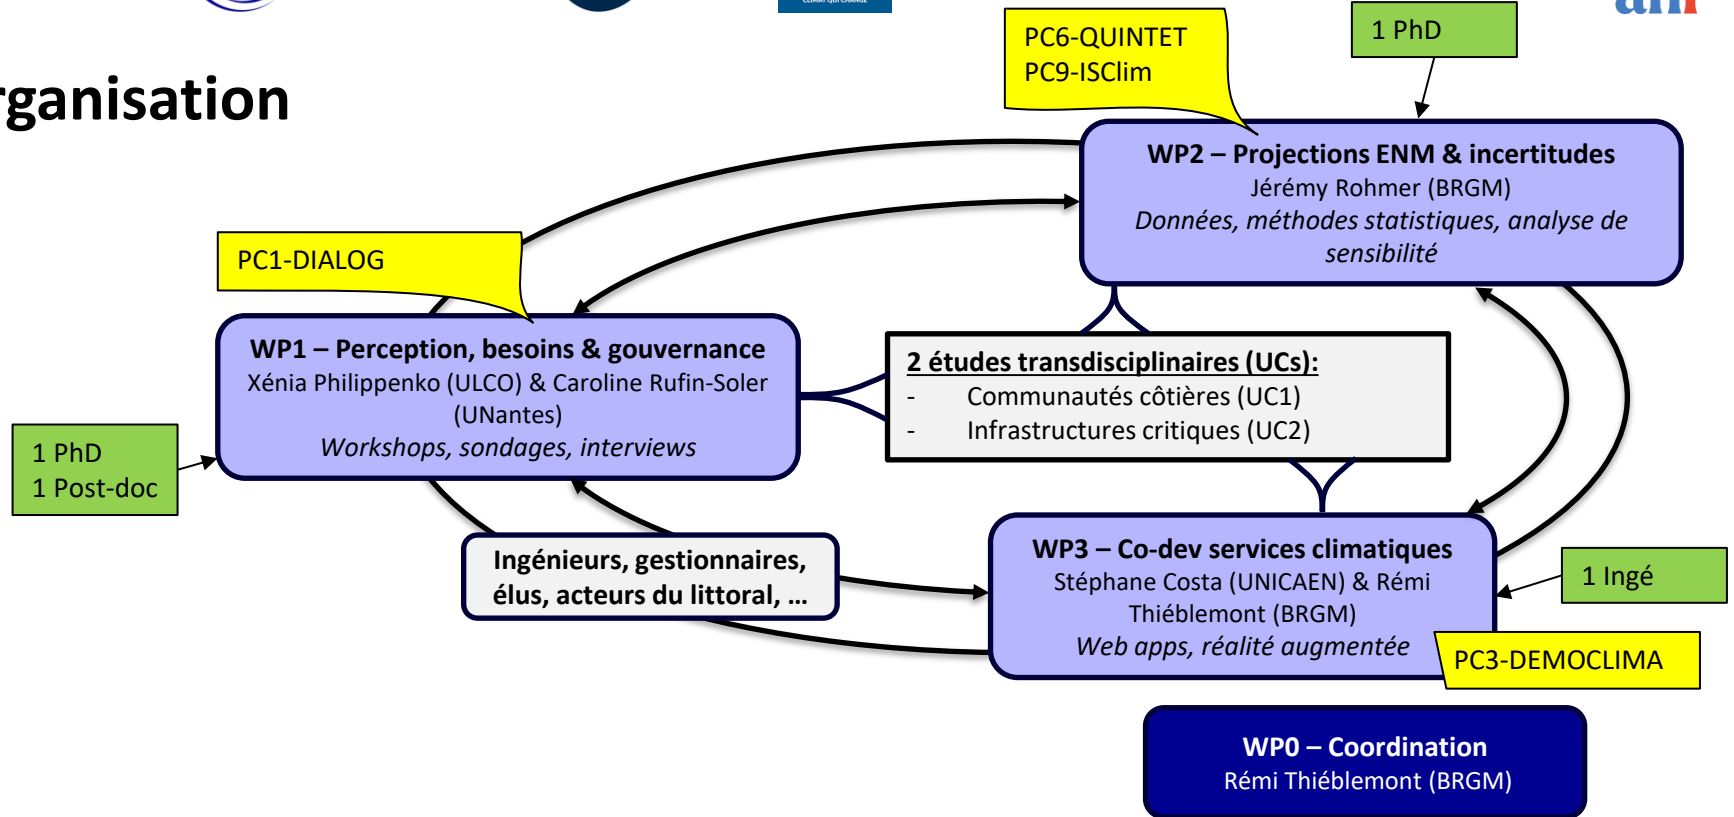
rganisation

PC6-QUINTET
PC9-ISClim

1 PhD

WP2 – Projections ENM & incertitudes
Jérémy Rohmer (BRGM)
*Données, méthodes statistiques, analyse de sensibilité*

PC1-DIALOG

WP1 – Perception, besoins & gouvernance
Xénia Philippenko (ULCO) & Caroline Rufin-Soler (UNantes)
*Workshops, sondages, interviews*

2 études transdisciplinaires (UCs):
- Communautés côtières (UC1)
- Infrastructures critiques (UC2)

1 PhD
1 Post-doc

Ingénieurs, gestionnaires, élus, acteurs du littoral, …

WP3 – Co-dev services climatiques
Stéphane Costa (UNICAEN) & Rémi Thiéblemont (BRGM)
*Web apps, réalité augmentée*

1 Ingé

PC3-DEMOCLIMA

WP0 – Coordination
Rémi Thiéblemont (BRGM)